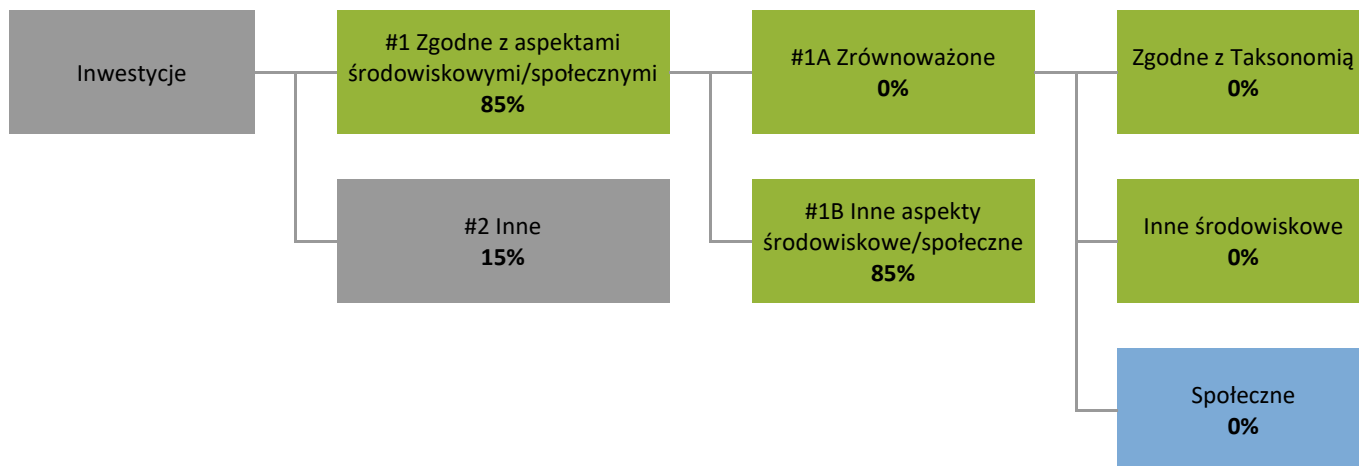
Inwestycje

#1 Zgodne z aspektami środowiskowymi/społecznymi
**85%**

#2 Inne
**15%**

#1A Zrównoważone
**0%**

#1B Inne aspekty środowiskowe/społeczne
**85%**

Zgodne z Taksonomią
**0%**

Inne środowiskowe
**0%**

Społeczne
**0%**